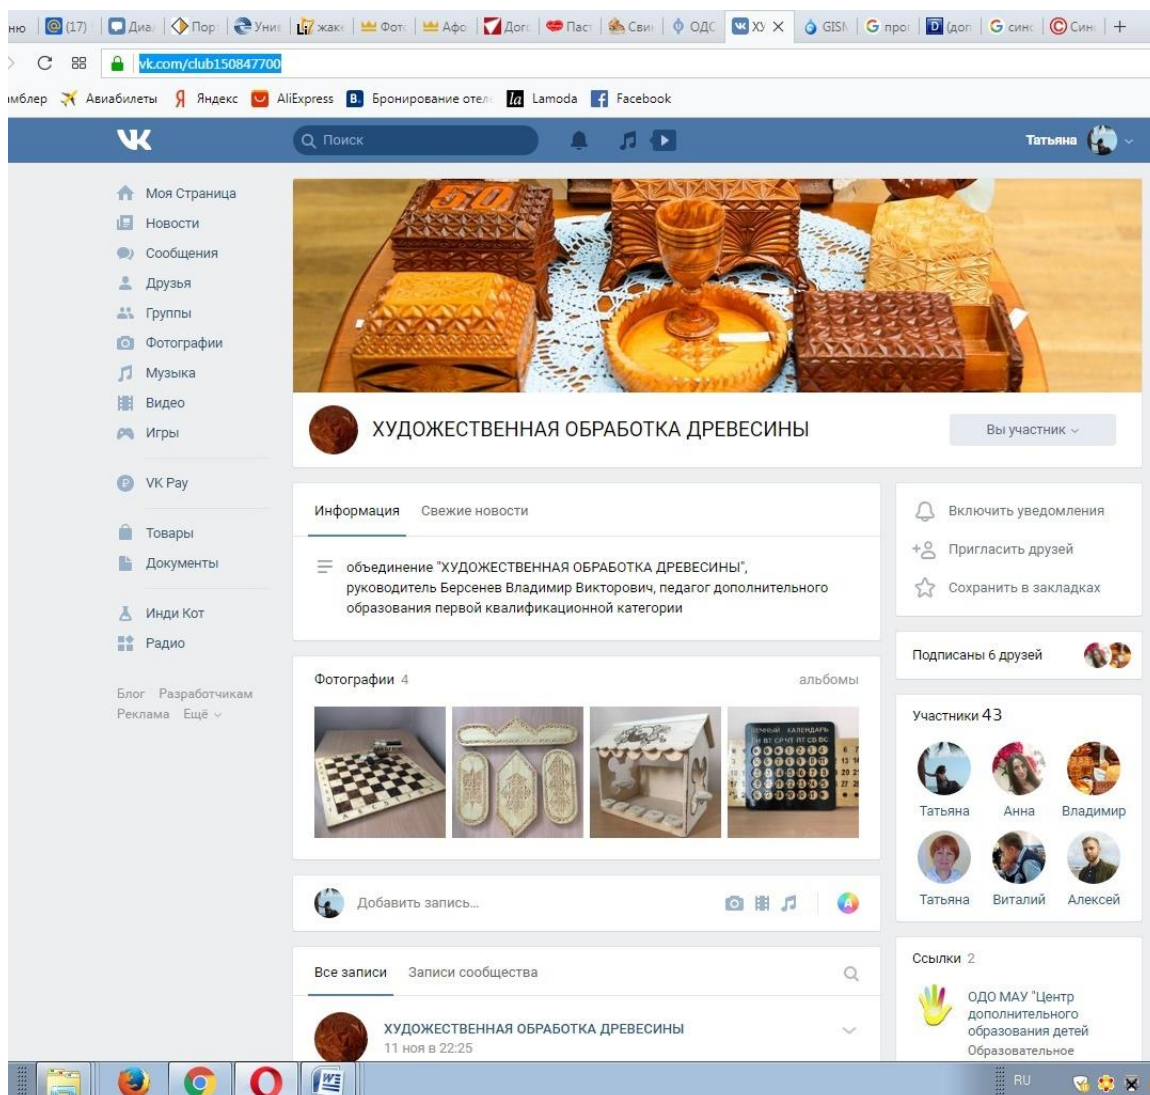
ню (17) Диа Пор Уни жак Фот Афо Дог Пас Сви ОДС ХУ × GISN прог (дог синс Син +

vk.com/club150847700

мблер Авиабилеты Яндекс AliExpress Бронирование отел Lamoda Facebook

Поиск

Татьяна

Моя Страница
Новости
Сообщения
Друзья
Группы
Фотографии
Музыка
Видео
Игры

VK Pay

Товары
Документы

Инди Кот
Радио

Блог Разработчикам
Реклама Ещё

50

ХУДОЖЕСТВЕННАЯ ОБРАБОТКА ДРЕВЕСИНЫ

Вы участник

Информация Свежие новости

объединение "ХУДОЖЕСТВЕННАЯ ОБРАБОТКА ДРЕВЕСИНЫ", руководитель Берсенев Владимир Викторович, педагог дополнительного образования первой квалификационной категории

Включить уведомления
Пригласить друзей
Сохранить в закладках

Подписаны 6 друзей

Фотографии 4 альбомы

Участники 43

Татьяна Анна Владимир
Татьяна Виталий Алексей

Добавить запись...

Ссылки 2

ОДО МАУ "Центр дополнительного образования детей
Образовательное

Все записи Записи сообщества

ХУДОЖЕСТВЕННАЯ ОБРАБОТКА ДРЕВЕСИНЫ
11 ноя в 22:25

RU